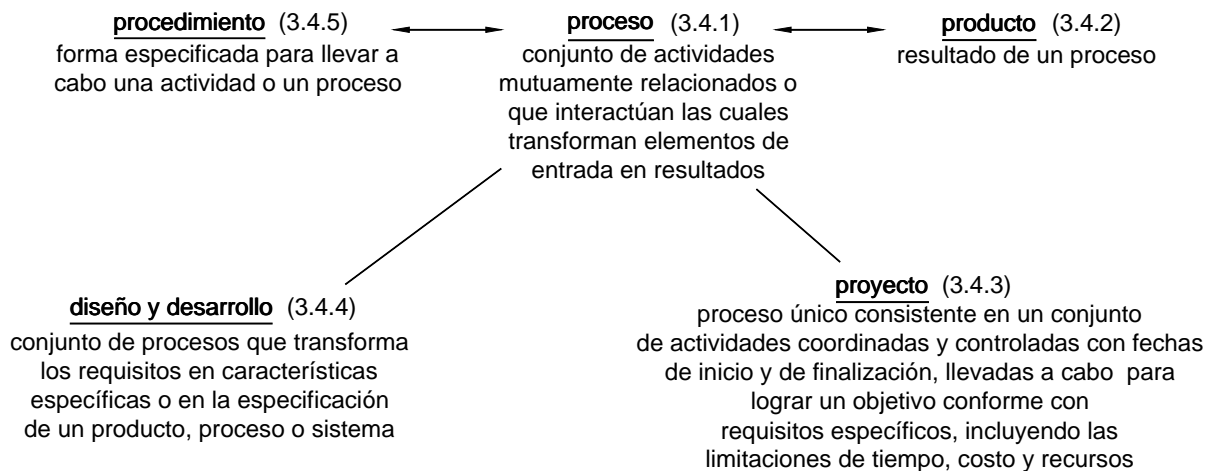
procedimiento (3.4.5)
forma especificada para llevar a cabo una actividad o un proceso

proceso (3.4.1)
conjunto de actividades mutuamente relacionados o que interactúan las cuales transforman elementos de entrada en resultados

producto (3.4.2)
resultado de un proceso

diseño y desarrollo (3.4.4)
conjunto de procesos que transforma los requisitos en características específicas o en la especificación de un producto, proceso o sistema

proyecto (3.4.3)
proceso único consistente en un conjunto de actividades coordinadas y controladas con fechas de inicio y de finalización, llevadas a cabo para lograr un objetivo conforme con requisitos específicos, incluyendo las limitaciones de tiempo, costo y recursos